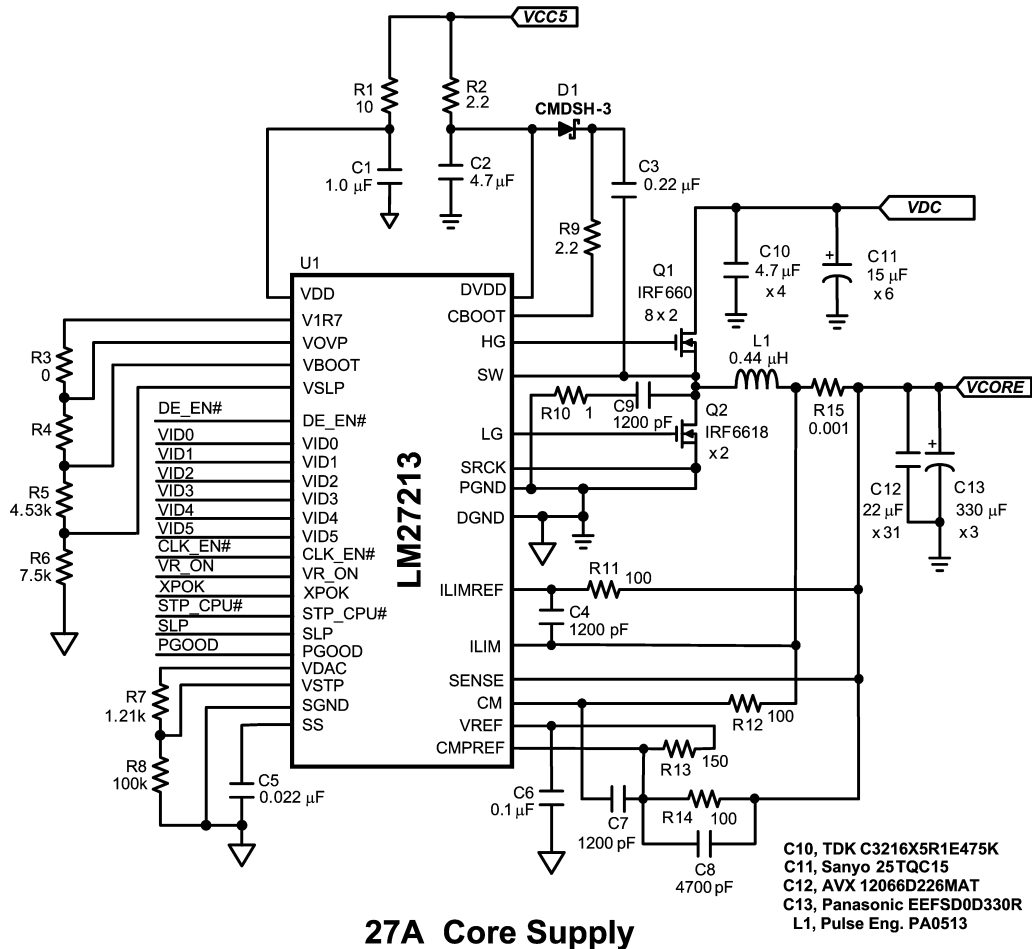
VCC5

R1
10

R2
2.2

D1
CMDSH-3

C1
1.0 μF

C2
4.7μF

C3
0.22 μF

VDC

R9
2.2

U1

C10
4.7 μF
x 4

C11
15 μF
x 6

Q1
IRF660
8 x 2

VDD
V1R7
VOVP
VBOOT
VSLP
DE_EN#
VID0
VID1
VID2
VID3
VID4
VID5
CLK_EN#
VR_ON
XPOK
STP_CPU#
SLP
PGOOD
VDAC
VSTP
SGND
SS

LM27213

DVDD
CBOOT
HG
SW
LG
SRCK
PGND
DGND
ILIMREF
ILIM
SENSE
CM
VREF
CMPREF

R3
0

R4

R5
4.53k

R6
7.5k

DE_EN#
VID0
VID1
VID2
VID3
VID4
VID5
CLK_EN#
VR_ON
XPOK
STP_CPU#
SLP
PGOOD

L1
0.44 μH

VCORE

R10 1

C9
1200 pF

Q2
IRF6618
x2

R15
0.001

C12
22 μF
x 31

C13
330 μF
x 3

R11 100

C4
1200 pF

R12 100

R13 150

R7
1.21k

R8
100k

C5
0.022 μF

C6
0.1 μF

C7
1200 pF

R14 100

C8
4700 pF

C10, TDK C3216X5R1E475K
C11, Sanyo 25TQC15
C12, AVX 12066D226MAT
C13, Panasonic EEFSD0D330R
L1, Pulse Eng. PA0513

27A Core Supply